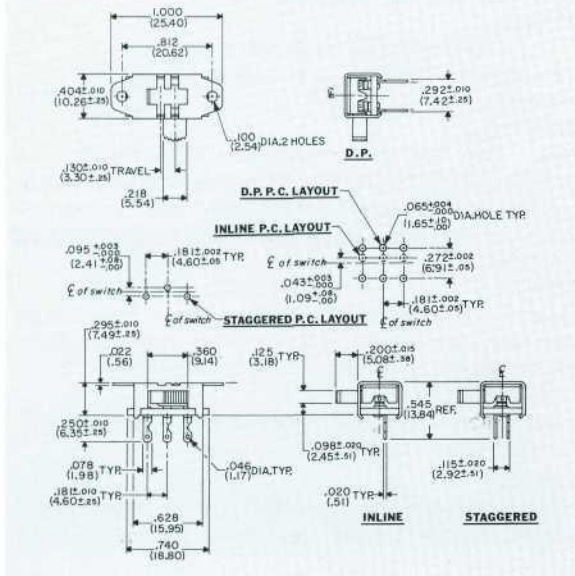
1.000
(25.40)

.812
(20.62)

$.404^{\pm.010}$
$(10.26^{\pm.25})$

.100
(2.54) DIA. 2 HOLES

$.130^{\pm.010}$ TRAVEL
$(3.30^{\pm.25})$

.218
(5.54)

℄

$.292^{\pm.010}$
$(7.42^{\pm.25})$

D.P.

D.P. P.C. LAYOUT

INLINE P.C. LAYOUT

$.065^{+.004}_{-.000}$
$(1.65^{+.10}_{-.00})$ DIA. HOLE TYP.

$.095^{+.003}_{-.000}$
$(2.41^{+.08}_{-.00})$

$.181^{\pm.002}$ TYP.
$(4.60^{\pm.05})$

$.272^{\pm.002}$
$(6.91^{\pm.05})$

℄ of switch

℄ of switch

$.043^{+.003}_{-.000}$
$(1.09^{+.08}_{-.00})$

℄ of switch

STAGGERED P.C. LAYOUT

℄ of switch

$.181^{\pm.002}$ TYP.
$(4.60^{\pm.05})$

$.295^{\pm.010}$
$(7.49^{\pm.25})$

.022
(.56)

.360
(9.14)

.125 TYP.
(3.18)

$.200^{\pm.015}$
$(5.08^{\pm.38})$

℄

℄

.545
(13.84) REF.

$.250^{\pm.010}$
$(6.35^{\pm.25})$

.078 TYP.
(1.98)

.046
(1.17) DIA. TYP.

$.098^{\pm.020}$
$(2.45^{\pm.51})$ TYP.

$.115^{\pm.020}$
$(2.92^{\pm.51})$

$.181^{\pm.010}$
$(4.60^{\pm.25})$ TYP.

.628
(15.95)

.020 TYP.
(.51)

.740
(18.80)

INLINE

STAGGERED